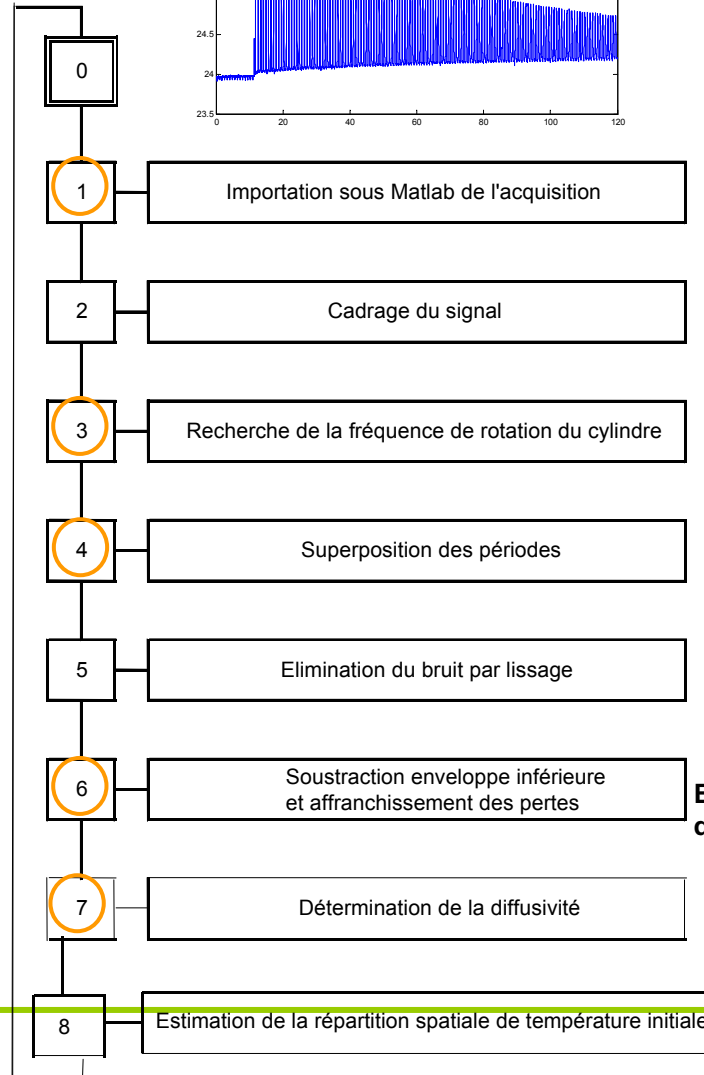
24.5

24

23.5

0 20 40 60 80 100 120

0

1

Importation sous Matlab de l'acquisition

2

Cadrage du signal

3

Recherche de la fréquence de rotation du cylindre

4

Superposition des périodes

5

Elimination du bruit par lissage

6

Soustraction enveloppe inférieure et affranchissement des pertes

E

c

7

Détermination de la diffusivité

8

Estimation de la répartition spatiale de température initiale